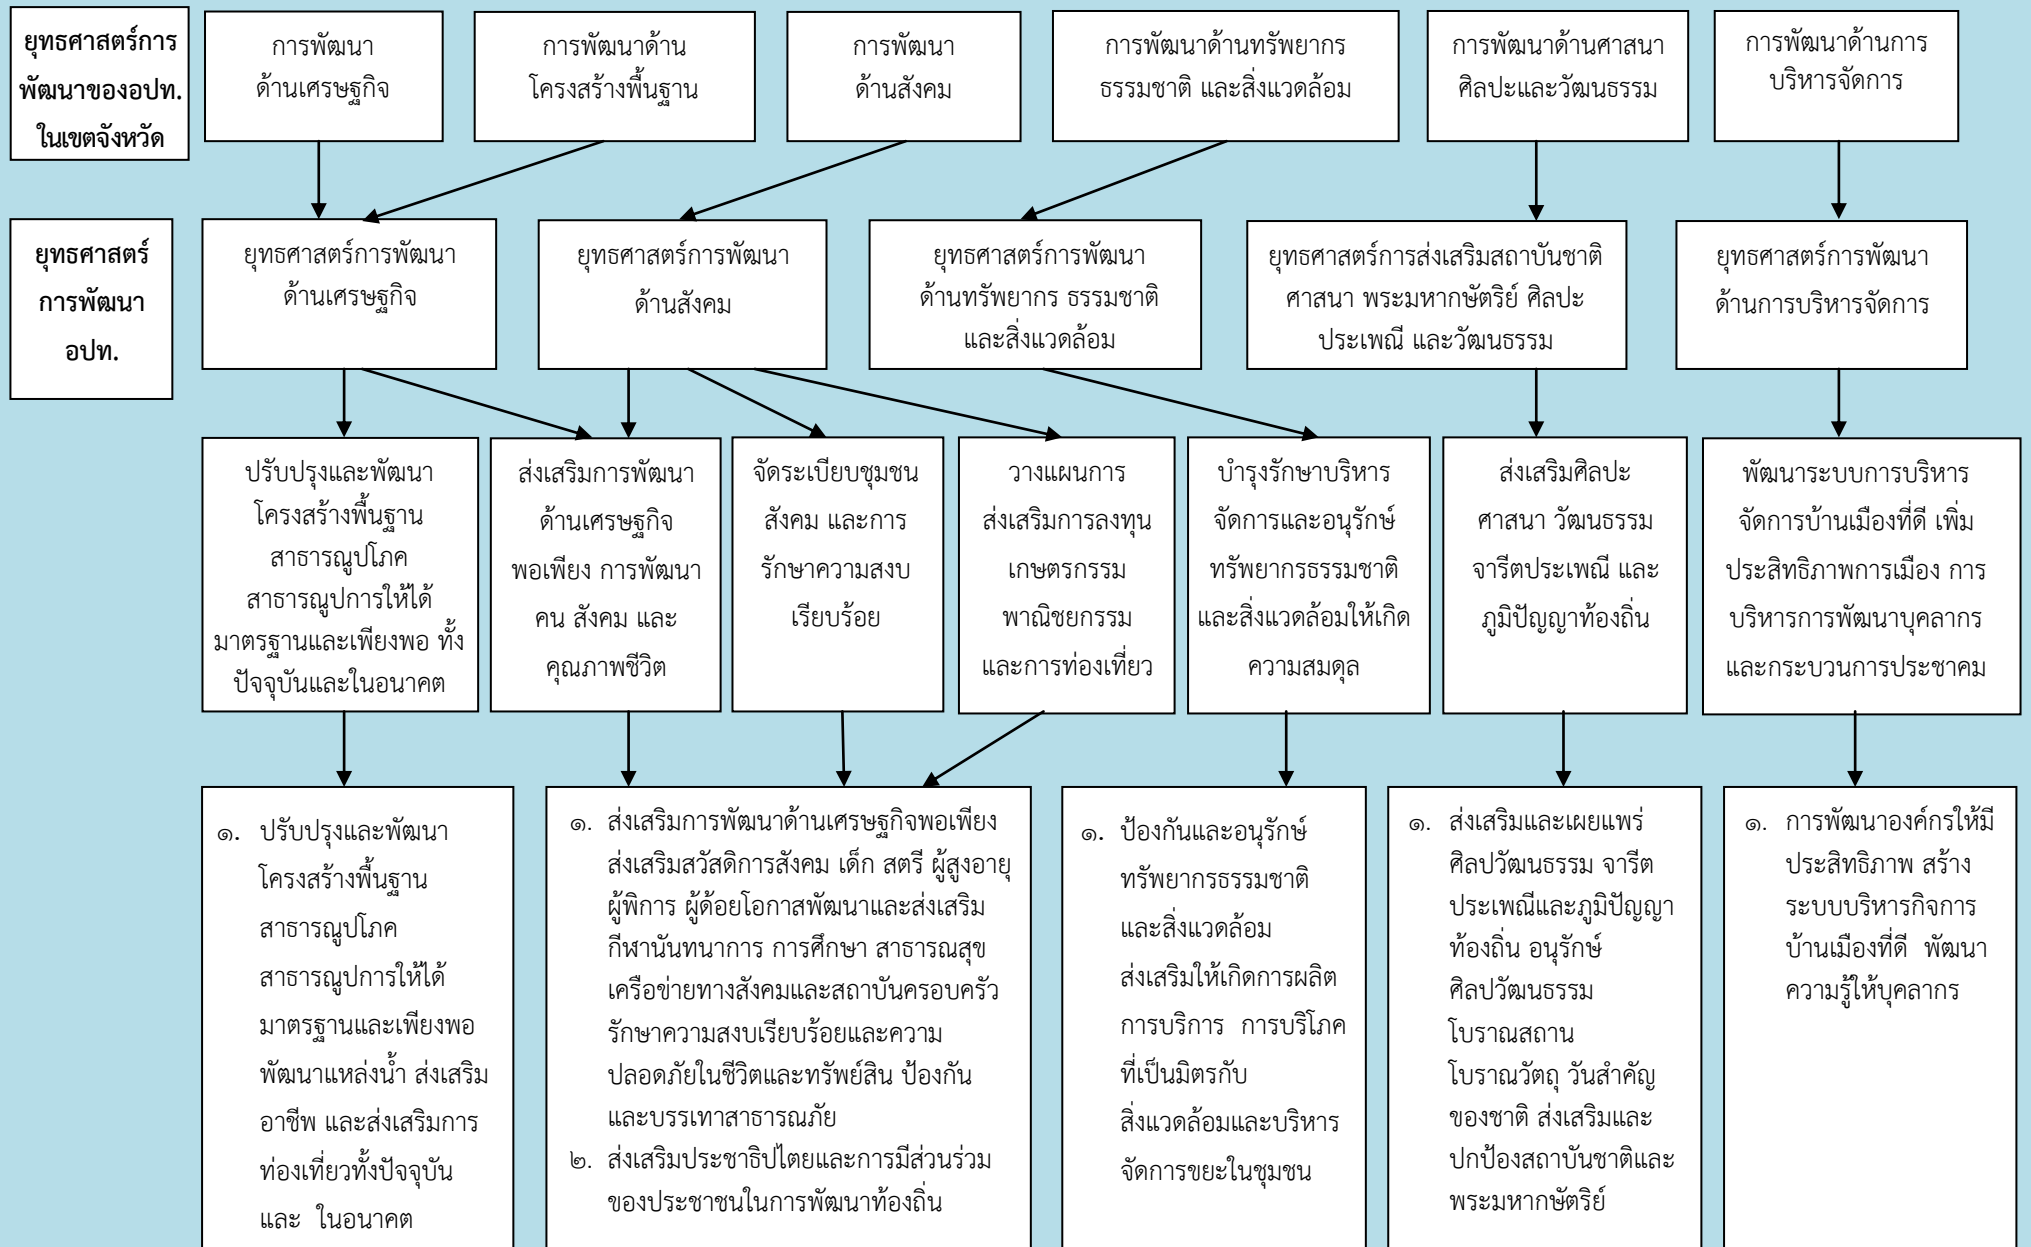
ยุทธศาสตร์การพัฒนาของอปท. ในเขตจังหวัด

การพัฒนา ด้านเศรษฐกิจ

การพัฒนาด้าน โครงสร้างพื้นฐาน

การพัฒนา ด้านสังคม

การพัฒนาด้านทรัพยากร ธรรมชาติ และสิ่งแวดล้อม

การพัฒนาด้านศาสนา ศิลปะและวัฒนธรรม

การพัฒนาด้านการ บริหารจัดการ

ยุทธศาสตร์ การพัฒนา อปท.

ยุทธศาสตร์การพัฒนา ด้านเศรษฐกิจ

ยุทธศาสตร์การพัฒนา ด้านสังคม

ยุทธศาสตร์การพัฒนา ด้านทรัพยากร ธรรมชาติ และสิ่งแวดล้อม

ยุทธศาสตร์การส่งเสริมสถาบันชาติ ศาสนา พระมหากษัตริย์ ศิลปะ ประเพณี และวัฒนธรรม

ยุทธศาสตร์การพัฒนา ด้านการบริหารจัดการ

ปรับปรุงและพัฒนา โครงสร้างพื้นฐาน สาธารณูปโภค สาธารณูปการให้ได้ มาตรฐานและเพียงพอ ทั้ง ปัจจุบันและในอนาคต

ส่งเสริมการพัฒนา ด้านเศรษฐกิจ พอเพียง การพัฒนา คน สังคม และ คุณภาพชีวิต

จัดระเบียบชุมชน สังคม และการ รักษาความสงบ เรียบร้อย

วางแผนการ ส่งเสริมการลงทุน เกษตรกรรม พาณิชยกรรม และการท่องเที่ยว

บำรุงรักษาบริหาร จัดการและอนุรักษ์ ทรัพยากรธรรมชาติ และสิ่งแวดล้อมให้เกิด ความสมดุล

ส่งเสริมศิลปะ ศาสนา วัฒนธรรม จารีตประเพณี และ ภูมิปัญญาท้องถิ่น

พัฒนาระบบการบริหาร จัดการบ้านเมืองที่ดี เพิ่ม ประสิทธิภาพการเมือง การ บริหารการพัฒนาบุคลากร และกระบวนการประชาคม

๑. ปรับปรุงและพัฒนา โครงสร้างพื้นฐาน สาธารณูปโภค สาธารณูปการให้ได้ มาตรฐานและเพียงพอ พัฒนาแหล่งน้ำ ส่งเสริม อาชีพ และส่งเสริมการ ท่องเที่ยวทั้งปัจจุบัน และ ในอนาคต

๑. ส่งเสริมการพัฒนาด้านเศรษฐกิจพอเพียง ส่งเสริมสวัสดิการสังคม เด็ก สตรี ผู้สูงอายุ ผู้พิการ ผู้ด้อยโอกาสพัฒนาและส่งเสริม กีฬานันทนาการ การศึกษา สาธารณสุข เครือข่ายทางสังคมและสถาบันครอบครัว รักษาความสงบเรียบร้อยและความ ปลอดภัยในชีวิตและทรัพย์สิน ป้องกัน และบรรเทาสาธารณภัย
๒. ส่งเสริมประชาธิปไตยและการมีส่วนร่วม ของประชาชนในการพัฒนาท้องถิ่น

๑. ป้องกันและอนุรักษ์ ทรัพยากรธรรมชาติ และสิ่งแวดล้อม ส่งเสริมให้เกิดการผลิต การบริการ การบริโภค ที่เป็นมิตรกับ สิ่งแวดล้อมและบริหาร จัดการขยะในชุมชน

๑. ส่งเสริมและเผยแพร่ ศิลปวัฒนธรรม จารีต ประเพณีและภูมิปัญญา ท้องถิ่น อนุรักษ์ ศิลปวัฒนธรรม โบราณสถาน โบราณวัตถุ วันสำคัญ ของชาติ ส่งเสริมและ ปกป้องสถาบันชาติและ พระมหากษัตริย์

๑. การพัฒนาองค์กรให้มี ประสิทธิภาพ สร้าง ระบบบริหารกิจการ บ้านเมืองที่ดี พัฒนา ความรู้ให้บุคลากร